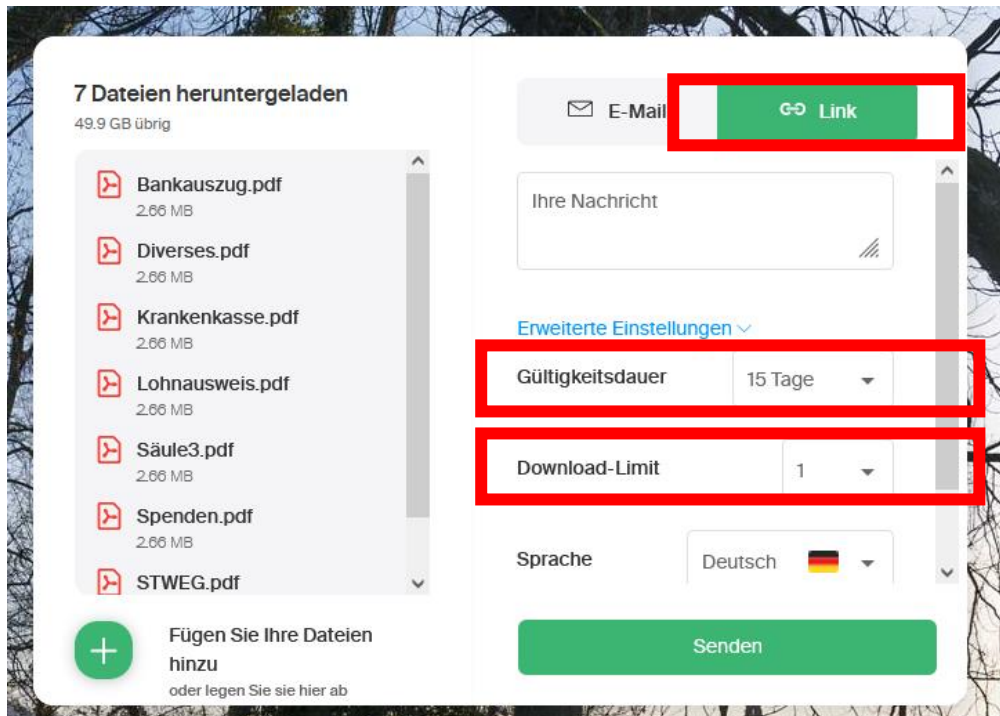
7 Dateien heruntergeladen
49.9 GB übrig

Bankauszug.pdf
2.66 MB
Diverses.pdf
2.66 MB
Krankenkasse.pdf
2.66 MB
Lohnausweis.pdf
2.66 MB
Säule3.pdf
2.66 MB
Spenden.pdf
2.66 MB
STWEG.pdf

Fügen Sie Ihre Dateien hinzu
oder legen Sie sie hier ab

E-Mail
Link

Ihre Nachricht

Erweiterte Einstellungen

Gültigkeitsdauer
15 Tage

Download-Limit
1

Sprache
Deutsch

Senden